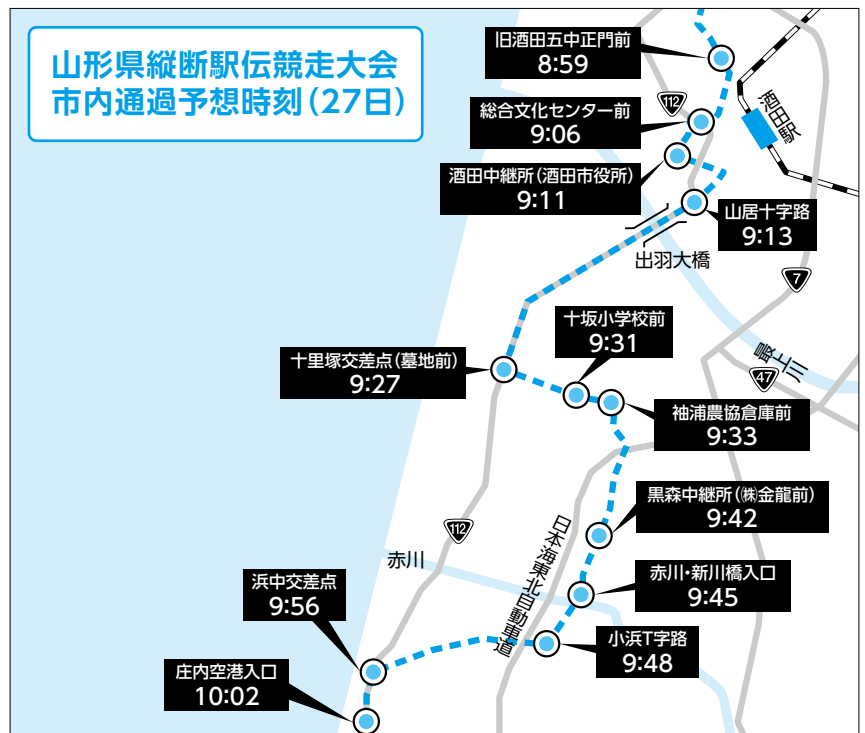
山形県縦断駅伝競走大会
市内通過予想時刻(27日)

旧酒田五中正門前
8:59

112

酒田駅

総合文化センター前
9:06

酒田中継所(酒田市役所)
9:11

山居十字路
9:13

出羽大橋

7

十坂小学校前
9:31

最上川

十里塚交差点(墓地前)
9:27

47

袖浦農協倉庫前
9:33

黒森中継所(㈱金龍前)
9:42

112

日本海東北自動車道

赤川

赤川・新川橋入口
9:45

浜中交差点
9:56

小浜T字路
9:48

庄内空港入口
10:02